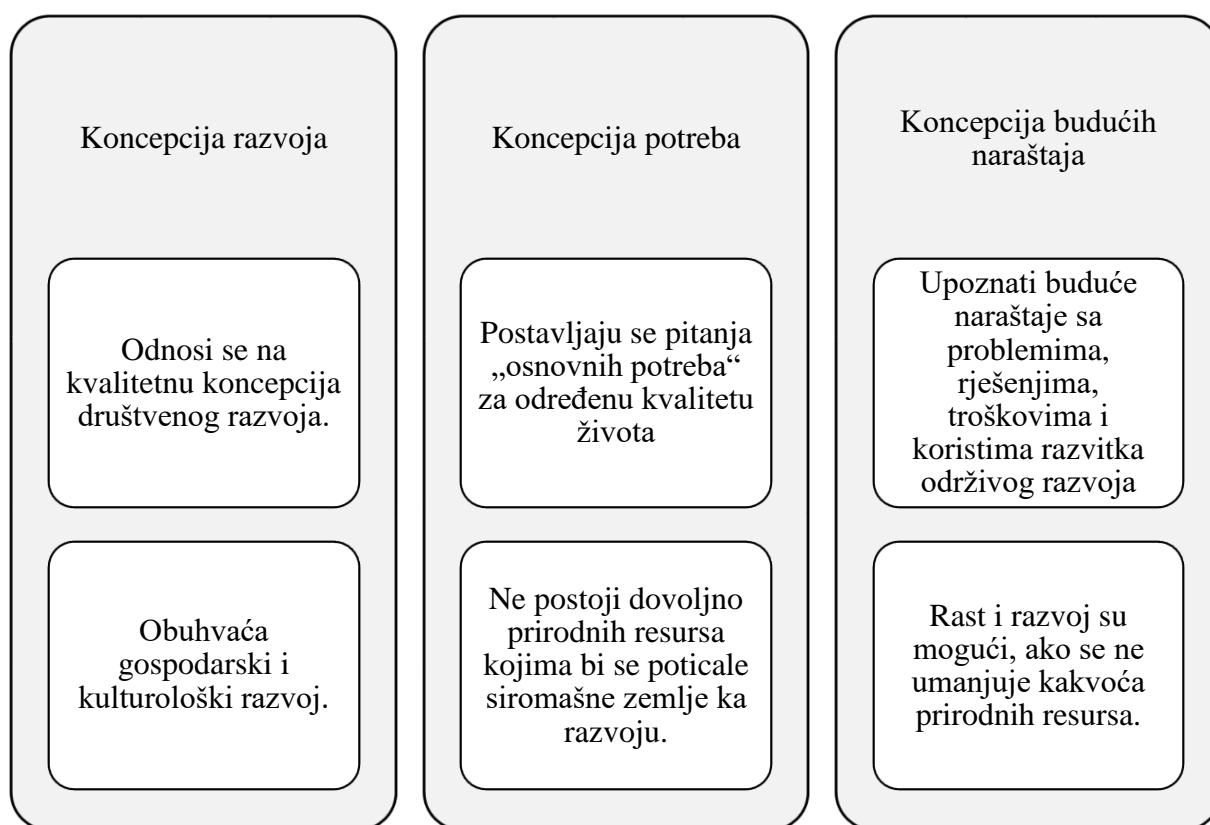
Koncepcija razvoja

Odnosi se na kvalitetnu koncepcija društvenog razvoja.

Obuhvaća gospodarski i kulturološki razvoj.

Koncepcija potreba

Postavljaju se pitanja „osnovnih potreba“ za određenu kvalitetu života

Ne postoji dovoljno prirodnih resursa kojima bi se poticale siromašne zemlje ka razvoju.

Koncepcija budućih naraštaja

Upoznati buduće naraštaje sa problemima, rješenjima, troškovima i koristima razvitka održivog razvoja

Rast i razvoj su mogući, ako se ne umanjuje kakvoća prirodnih resursa.